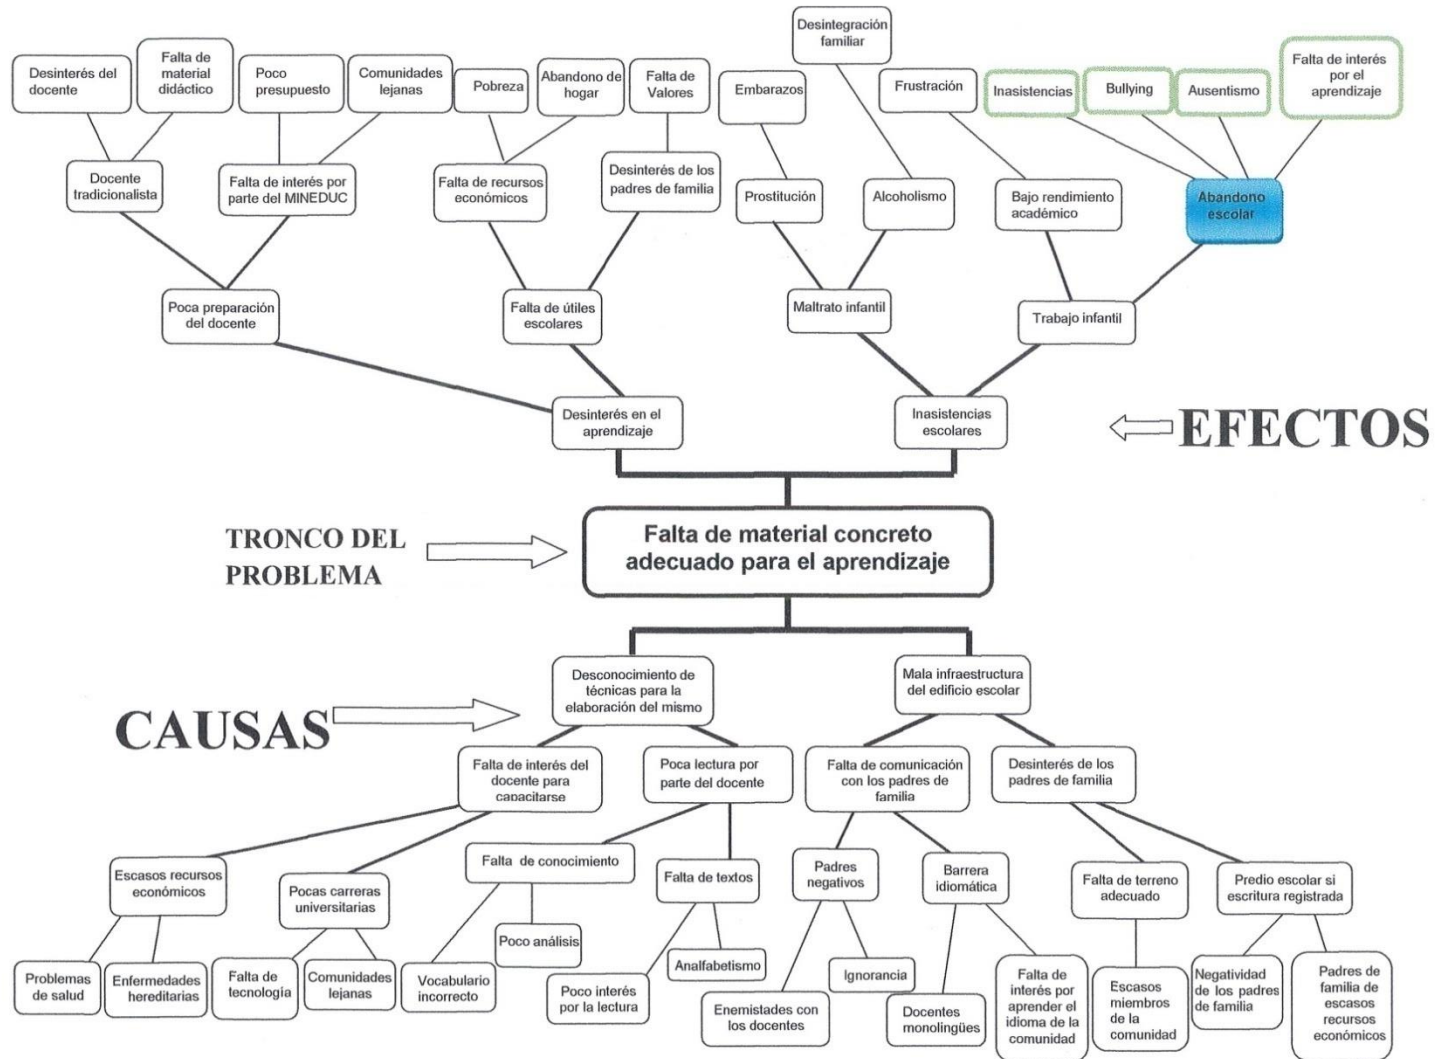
Desinterés del docente

Falta de material didáctico

Poco presupuesto

Comunidades lejanas

Pobreza

Abandono de hogar

Falta de Valores

Desintegración familiar

Embarazos

Frustración

Inasistencias

Bullying

Ausentismo

Falta de interés por el aprendizaje

Docente tradicionalista

Falta de interés por parte del MINEDUC

Falta de recursos económicos

Desinterés de los padres de familia

Prostitución

Alcoholismo

Bajo rendimiento académico

Abandono escolar

Poca preparación del docente

Falta de útiles escolares

Maltrato infantil

Trabajo infantil

Desinterés en el aprendizaje

Inasistencias escolares

EFECTOS

TRONCO DEL PROBLEMA

Falta de material concreto adecuado para el aprendizaje

CAUSAS

Desconocimiento de técnicas para la elaboración del mismo

Mala infraestructura del edificio escolar

Falta de interés del docente para capacitarse

Poca lectura por parte del docente

Falta de comunicación con los padres de familia

Desinterés de los padres de familia

Escasos recursos económicos

Pocas carreras universitarias

Falta de conocimiento

Falta de textos

Padres negativos

Barrera idiomática

Falta de terreno adecuado

Predio escolar si escritura registrada

Poco análisis

Analfabetismo

Ignorancia

Problemas de salud

Enfermedades hereditarias

Falta de tecnología

Comunidades lejanas

Vocabulario incorrecto

Poco interés por la lectura

Enemistades con los docentes

Docentes monolingües

Falta de interés por aprender el idioma de la comunidad

Escasos miembros de la comunidad

Negatividad de los padres de familia

Padres de familia de escasos recursos económicos